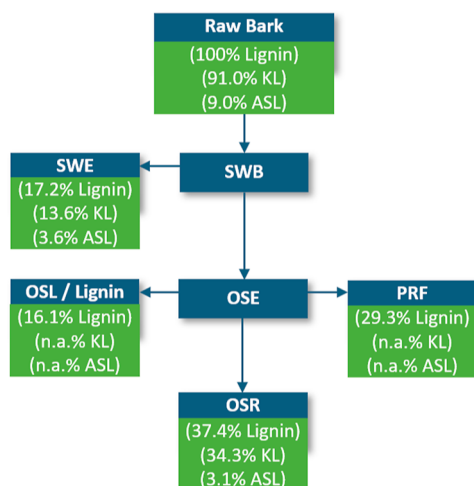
Raw Bark
(100% Lignin)
(91.0% KL)
(9.0% ASL)

SWE
(17.2% Lignin)
(13.6% KL)
(3.6% ASL)

SWB

OSL / Lignin
(16.1% Lignin)
(n.a.% KL)
(n.a.% ASL)

OSE

PRF
(29.3% Lignin)
(n.a.% KL)
(n.a.% ASL)

OSR
(37.4% Lignin)
(34.3% KL)
(3.1% ASL)